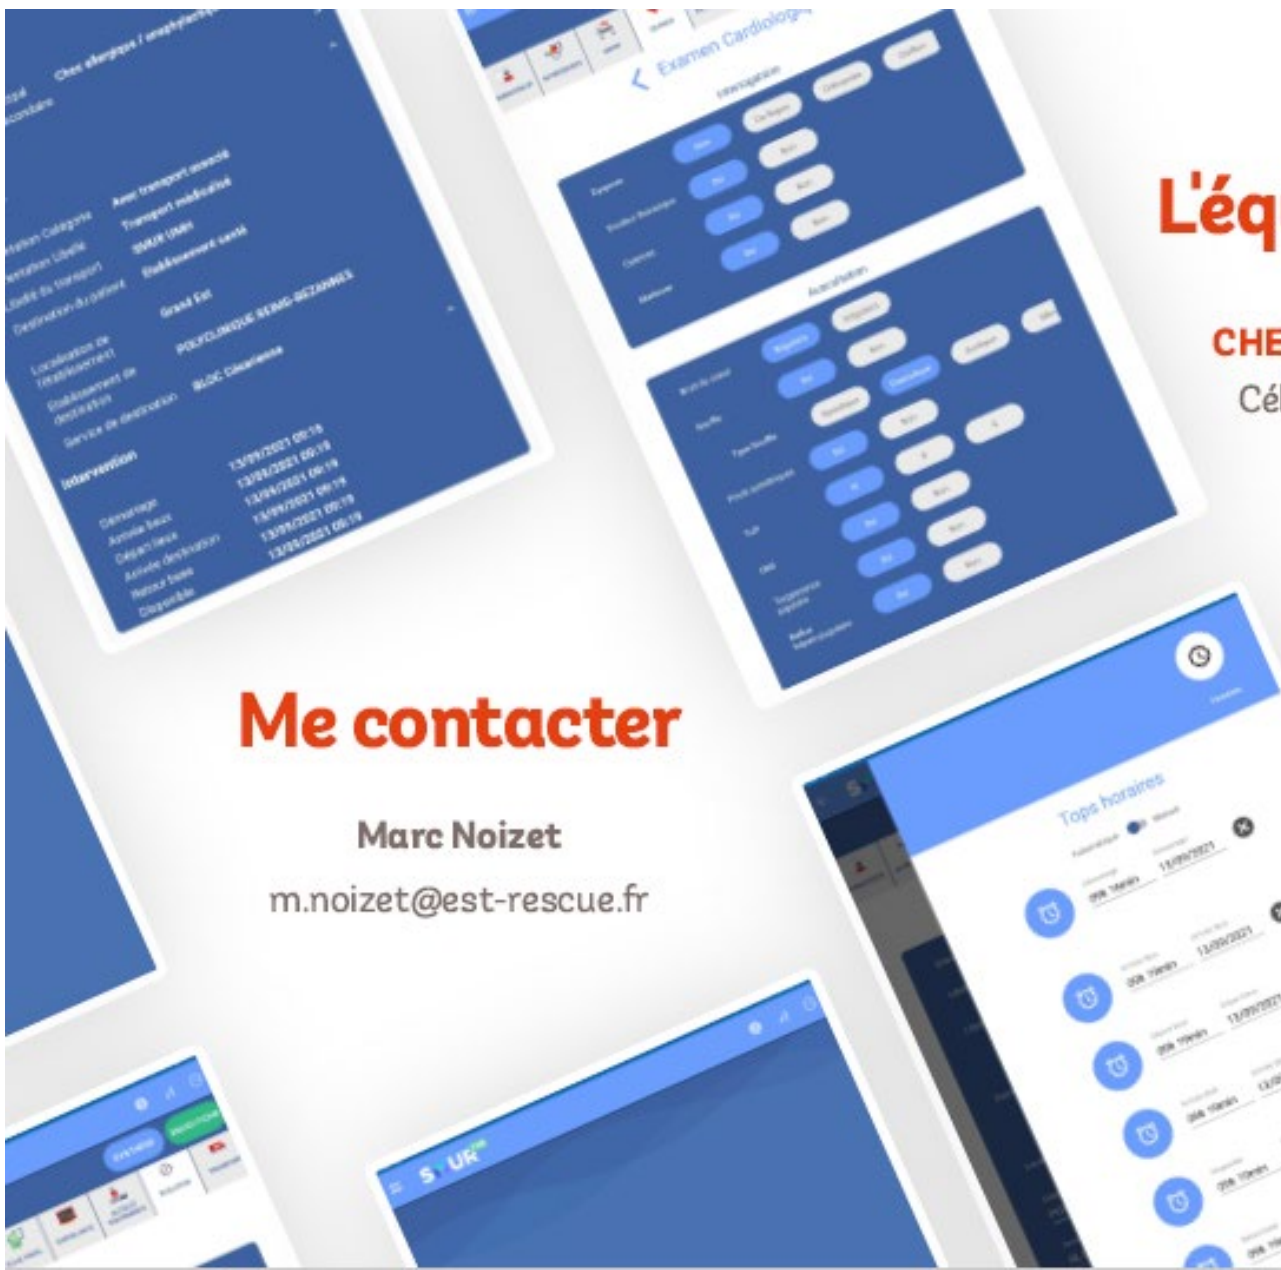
Me contacter

Marc Noizet

m.noizet@est-rescue.fr

L'éq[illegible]

CHE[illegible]

Cé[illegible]

Examen Cardiologie

Tops horaires

Choc allergique / anaphylactique

Avec transport associé

Transport médicalisé

SMUR UMH

Etablissement santé

Grand Est

POLYCLINIQUE REIMS-BEZANNES

BLOC Césarienne

Intervention

13/09/2021 09:18

13/09/2021 09:19

13/09/2021 09:19

13/09/2021 09:19

13/09/2021 09:19

13/09/2021 09:19

Démarrage

Arrivée lieux

Départ lieux

Arrivée destination

Retour base

Disponible

Interrogatoire

Auscultation

SYUR